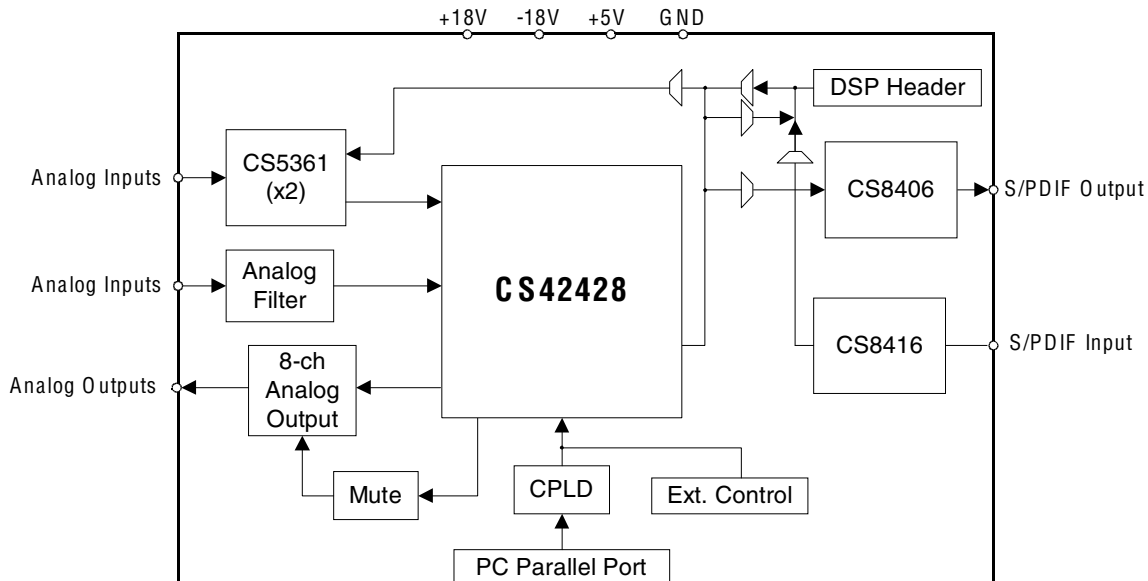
+18V -18V +5V GND

DSP Header

CS5361 (x2)

Analog Inputs

CS8406

S/PDIF Output

Analog Inputs

Analog Filter

CS42428

CS8416

S/PDIF Input

Analog Outputs

8-ch Analog Output

Mute

CPLD

Ext. Control

PC Parallel Port